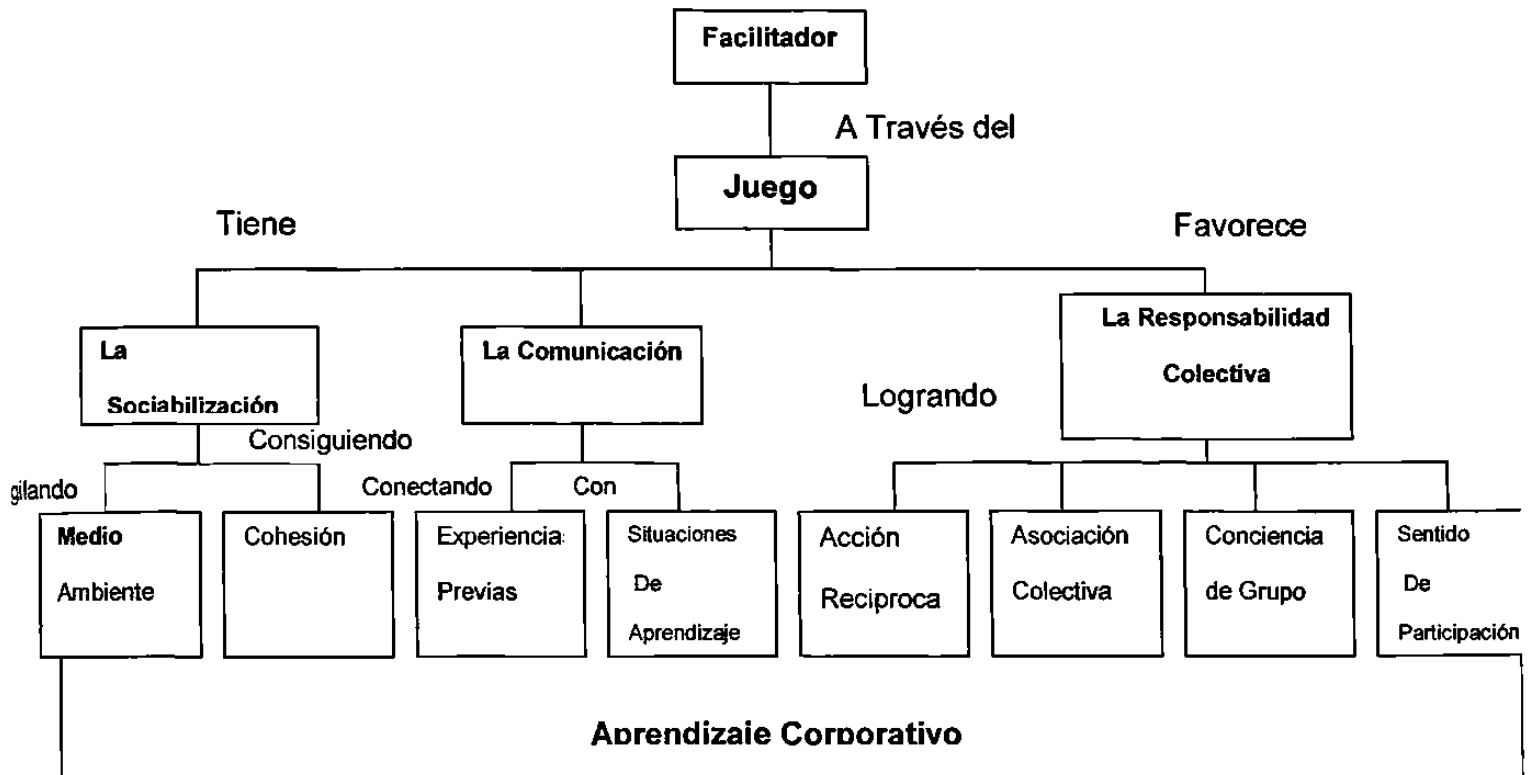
Facilitador

A Través del

Juego

Tiene

Favorece

La Sociabilización

La Comunicación

La Responsabilidad Colectiva

Consiguiendo

Logrando

gilando

Conectando

Con

Medio Ambiente

Cohesión

Experiencia Previas

Situaciones De Aprendizaje

Acción Reciproca

Asociación Colectiva

Conciencia de Grupo

Sentido De Participación

Aprendizaje Corporativo